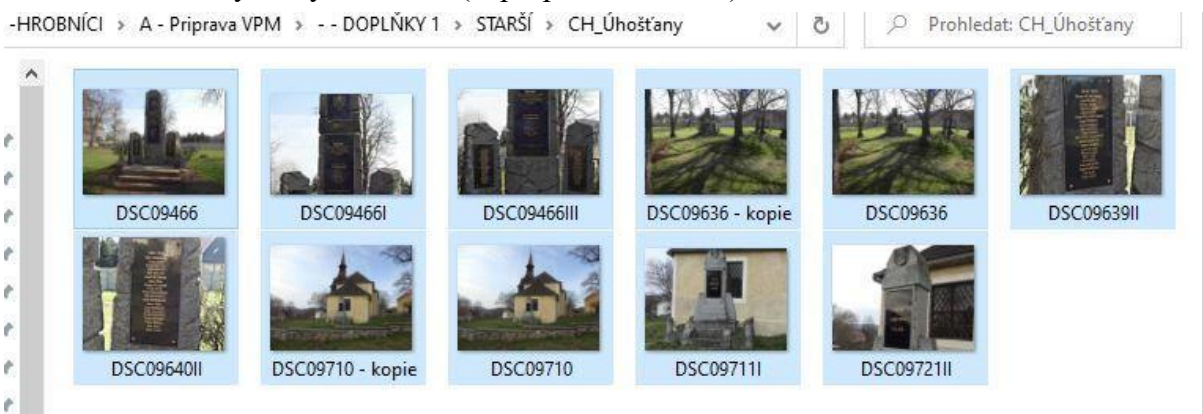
-HROBNÍCI > A - Priprava VPM > - - DOPLŇKY 1 > STARŠÍ > CH_Úhošťany

Prohledat: CH_Úhošťany

DSC09466

DSC09466I

DSC09466III

DSC09636 - kopie

DSC09636

DSC09639II

DSC09640II

DSC09710 - kopie

DSC09710

DSC09711I

DSC09721II